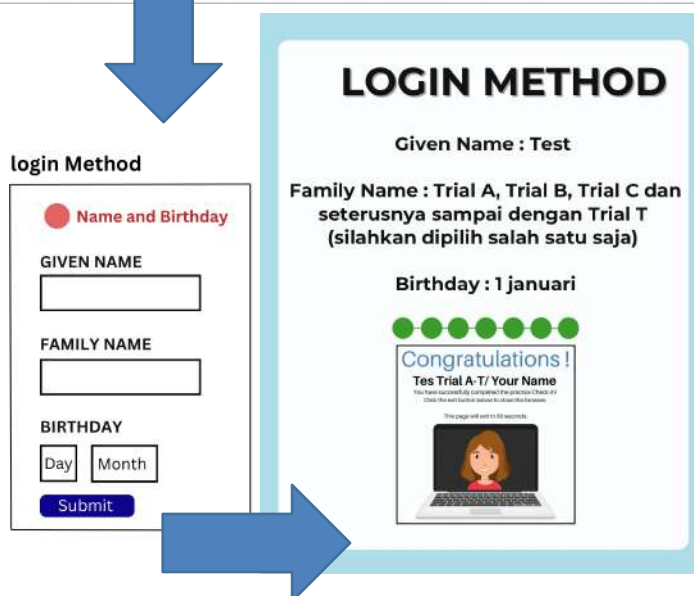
login Method

Name and Birthday

GIVEN NAME

FAMILY NAME

BIRTHDAY

Day Month

Submit

LOGIN METHOD

Given Name : Test

Family Name : Trial A, Trial B, Trial C dan seterusnya sampai dengan Trial T (silahkan dipilih salah satu saja)

Birthday : 1 januari

Congratulations !

Tes Trial A-T/ Your Name

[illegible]

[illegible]